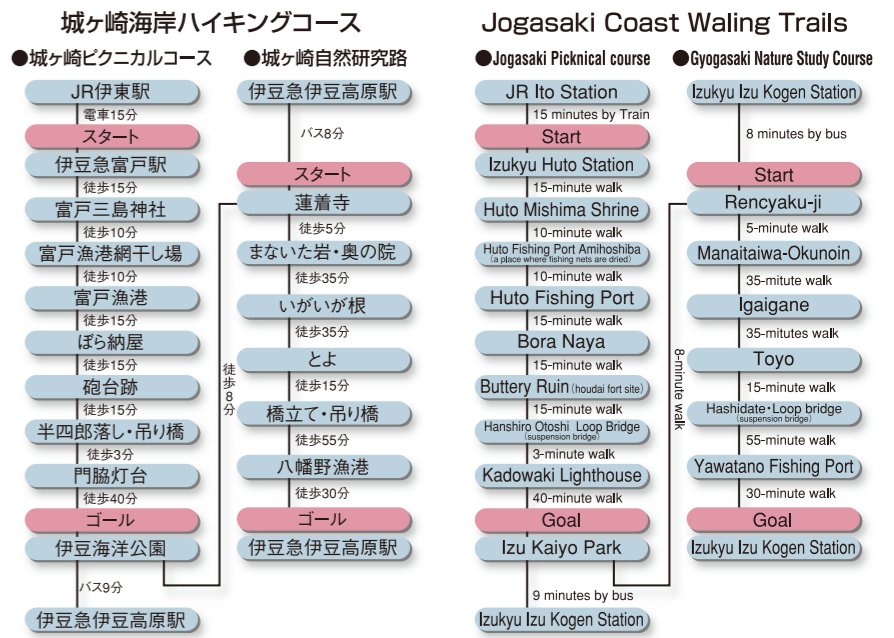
城ヶ崎海岸ハイキングコース

●城ヶ崎ピクニカルコース

JR伊東駅
電車15分
スタート
伊豆急富戸駅
徒歩15分
富戸三島神社
徒歩10分
富戸漁港網干し場
徒歩10分
富戸漁港
徒歩15分
ぼら納屋
徒歩15分
砲台跡
徒歩15分
半四郎落し・吊り橋
徒歩3分
門脇灯台
徒歩40分
ゴール
伊豆海洋公園
バス9分
伊豆急伊豆高原駅

●城ヶ崎自然研究路

伊豆急伊豆高原駅
バス8分
スタート
蓮着寺
徒歩5分
まないた岩・奥の院
徒歩35分
いがいが根
徒歩35分
とよ
徒歩15分
橋立て・吊り橋
徒歩55分
八幡野漁港
徒歩30分
ゴール
伊豆急伊豆高原駅

徒歩8分

Jogasaki Coast Waling Trails

●Jogasaki Picknical course

JR Ito Station
15 minutes by Train
Start
Izukyu Huto Station
15-minute walk
Huto Mishima Shrine
10-minute walk
Huto Fishing Port Amihoshiba (a place where fishing nets are dried)
10-minute walk
Huto Fishing Port
15-minute walk
Bora Naya
15-minute walk
Buttery Ruin (houdai fort site)
15-minute walk
Hanshiro Otoshi Loop Bridge (suspension bridge)
3-minute walk
Kadowaki Lighthouse
40-minute walk
Goal
Izu Kaiyo Park
9 minutes by bus
Izukyu Izu Kogen Station

●Gyogasaki Nature Study Course

Izukyu Izu Kogen Station
8 minutes by bus
Start
Rencyaku-ji
5-minute walk
Manaitaiwa-Okunoin
35-mitute walk
Igaigane
35-minutes walk
Toyo
15-minute walk
Hashidate・Loop bridge (suspension bridge)
55-minute walk
Yawatano Fishing Port
30-minute walk
Goal
Izukyu Izu Kogen Station

8-minute walk